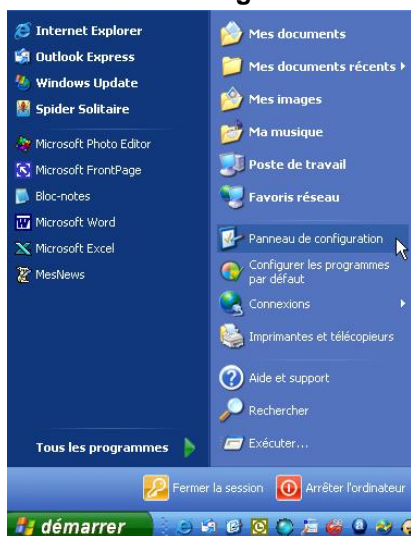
Internet Explorer
Outlook Express
Windows Update
Spider Solitaire
Microsoft Photo Editor
Microsoft FrontPage
Bloc-notes
Microsoft Word
Microsoft Excel
MesNews

Tous les programmes

Mes documents
Mes documents récents
Mes images
Ma musique
Poste de travail
Favoris réseau
Panneau de configuration
Configurer les programmes par défaut
Connexions
Imprimantes et télécopieurs
Aide et support
Rechercher
Exécuter...

Fermer la session
Arrêter l'ordinateur

démarrer